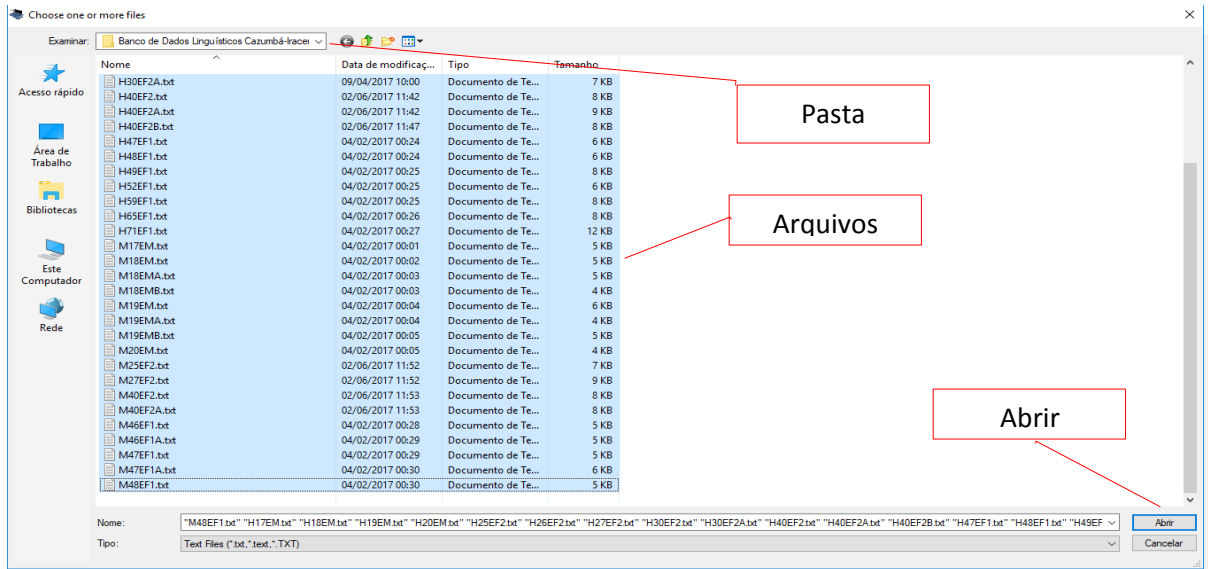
Choose one or more files

Examinar: Banco de Dados Linguísticos Cazumbá-Iracer

Acesso rápido

Área de Trabalho

Bibliotecas

Este Computador

Rede

| Nome | Data de modificaç... | Tipo | Tamanho |
|---|---|---|---|
| H30EF2A.txt | 09/04/2017 10:00 | Documento de Te... | 7 KB |
| H40EF2.txt | 02/06/2017 11:42 | Documento de Te... | 8 KB |
| H40EF2A.txt | 02/06/2017 11:42 | Documento de Te... | 9 KB |
| H40EF2B.txt | 02/06/2017 11:47 | Documento de Te... | 8 KB |
| H47EF1.txt | 04/02/2017 00:24 | Documento de Te... | 6 KB |
| H48EF1.txt | 04/02/2017 00:24 | Documento de Te... | 6 KB |
| H49EF1.txt | 04/02/2017 00:25 | Documento de Te... | 8 KB |
| H52EF1.txt | 04/02/2017 00:25 | Documento de Te... | 6 KB |
| H59EF1.txt | 04/02/2017 00:25 | Documento de Te... | 8 KB |
| H65EF1.txt | 04/02/2017 00:26 | Documento de Te... | 8 KB |
| H71EF1.txt | 04/02/2017 00:27 | Documento de Te... | 12 KB |
| M17EM.txt | 04/02/2017 00:01 | Documento de Te... | 5 KB |
| M18EM.txt | 04/02/2017 00:02 | Documento de Te... | 5 KB |
| M18EMA.txt | 04/02/2017 00:03 | Documento de Te... | 5 KB |
| M18EMB.txt | 04/02/2017 00:03 | Documento de Te... | 4 KB |
| M19EM.txt | 04/02/2017 00:04 | Documento de Te... | 6 KB |
| M19EMA.txt | 04/02/2017 00:04 | Documento de Te... | 4 KB |
| M19EMB.txt | 04/02/2017 00:05 | Documento de Te... | 5 KB |
| M20EM.txt | 04/02/2017 00:05 | Documento de Te... | 4 KB |
| M25EF2.txt | 02/06/2017 11:52 | Documento de Te... | 7 KB |
| M27EF2.txt | 02/06/2017 11:52 | Documento de Te... | 9 KB |
| M40EF2.txt | 02/06/2017 11:53 | Documento de Te... | 8 KB |
| M40EF2A.txt | 02/06/2017 11:53 | Documento de Te... | 8 KB |
| M46EF1.txt | 04/02/2017 00:28 | Documento de Te... | 5 KB |
| M46EF1A.txt | 04/02/2017 00:29 | Documento de Te... | 5 KB |
| M47EF1.txt | 04/02/2017 00:29 | Documento de Te... | 5 KB |
| M47EF1A.txt | 04/02/2017 00:30 | Documento de Te... | 6 KB |
| M48EF1.txt | 04/02/2017 00:30 | Documento de Te... | 5 KB |

Pasta

Arquivos

Abrir

Nome: "M48EF1.txt" "H17EM.txt" "H18EM.txt" "H19EM.txt" "H20EM.txt" "H25EF2.txt" "H26EF2.txt" "H27EF2.txt" "H30EF2.txt" "H30EF2A.txt" "H40EF2.txt" "H40EF2A.txt" "H40EF2B.txt" "H47EF1.txt" "H48EF1.txt" "H49EF

Tipo: Text Files (*.txt,*.text,*.TXT)

Abrir

Cancelar